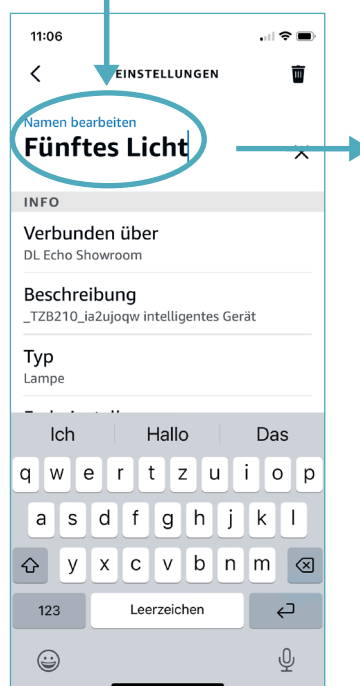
11:06

EINSTELLUNGEN

Namen bearbeiten
Fünftes Licht

INFO

Verbunden über
DL Echo Showroom

Beschreibung
_TZB210_ia2ujoqw intelligentes Gerät

Typ
Lampe

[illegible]

Ich | Hallo | Das

q w e r t z u i o p
a s d f g h j k l
y x c v b n m
123 Leerzeichen